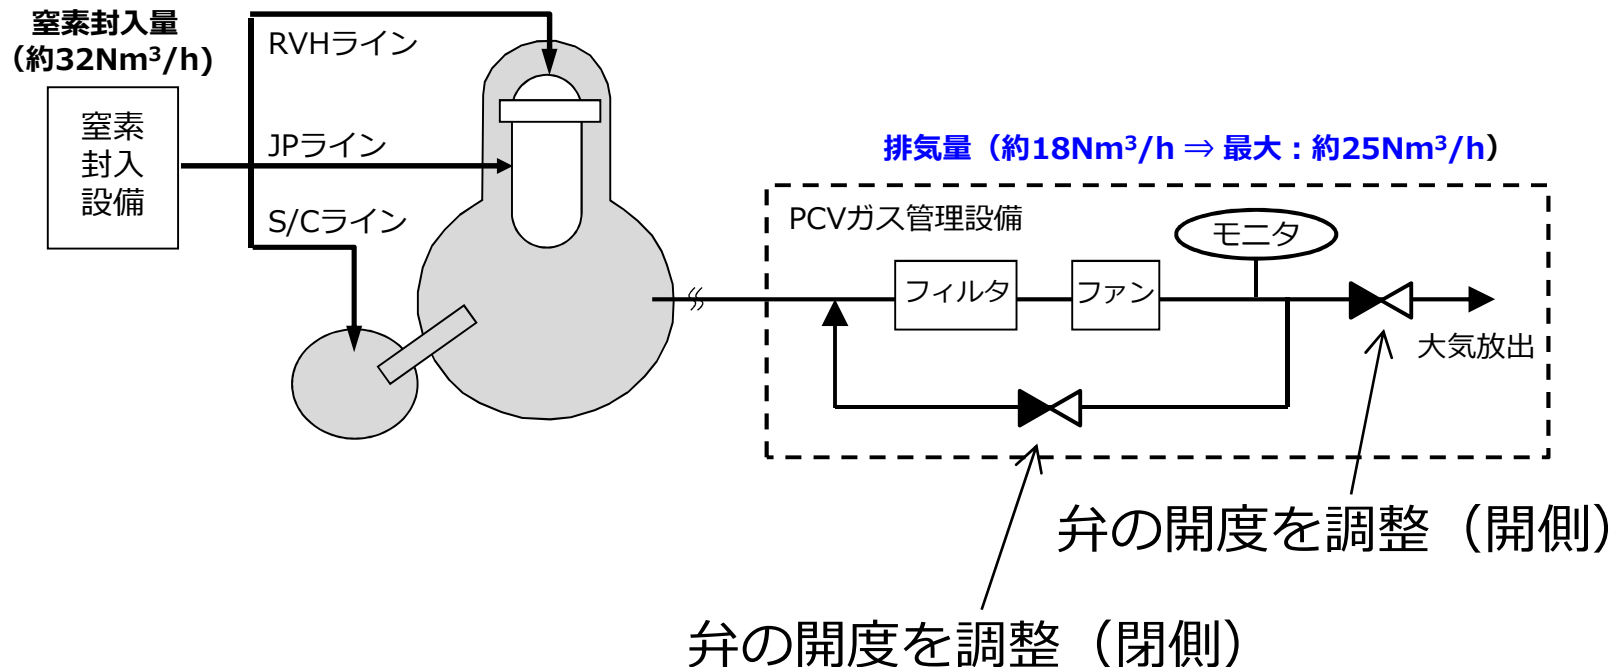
窒素封入量
（約32Nm$^3$/h）

窒素
封入
設備

RVHライン

JPライン

S/Cライン

排気量（約18Nm$^3$/h ⇒ 最大：約25Nm$^3$/h）

PCVガス管理設備

モニタ

フィルタ

ファン

大気放出

弁の開度を調整（開側）

弁の開度を調整（閉側）